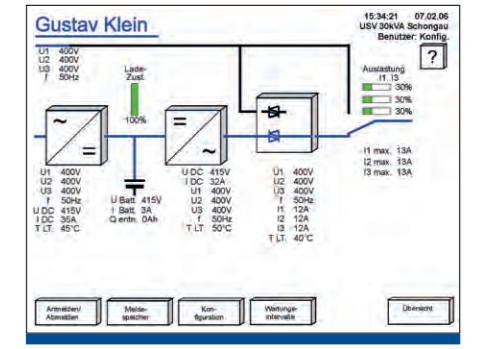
Gustav Klein

15:34:21 07.02.06
USV 30kVA Schongau
Benutzer: Konfig.

?

U1 400V
U2 400V
U3 400V
f 50Hz

Lade-
Zust.
100%

Auslastung
I1..I3
30%
30%
30%

I1 max. 13A
I2 max. 13A
I3 max. 13A

U1 400V
U2 400V
U3 400V
f 50Hz
U DC 415V
I DC 35A
T LT 45°C

U Batt. 415V
I Batt. 3A
Q entn. 0Ah

U DC 415V
I DC 32A
U1 400V
U2 400V
U3 400V
f 50Hz
T LT 50°C

U1 400V
U2 400V
U3 400V
f 50Hz
I1 12A
I2 12A
I3 12A
T LT 40°C

Anmelden/
Abmelden

Melde-
speicher

Kon-
figuration

Wartungs-
intervalle

Übersicht